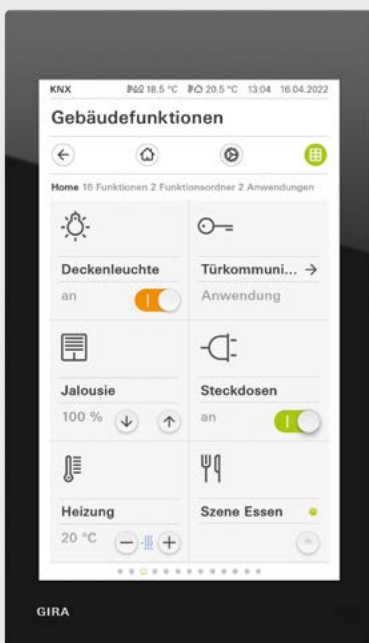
KNX 18.5 °C 20.5 °C 13:04 16.04.2022

Gebäudefunktionen

Home 16 Funktionen 2 Funktionsordner 2 Anwendungen

Deckenleuchte
an

Türkommuni... →
Anwendung

Jalousie
100 %

Steckdosen
an

Heizung
20 °C

Szene Essen

GIRA